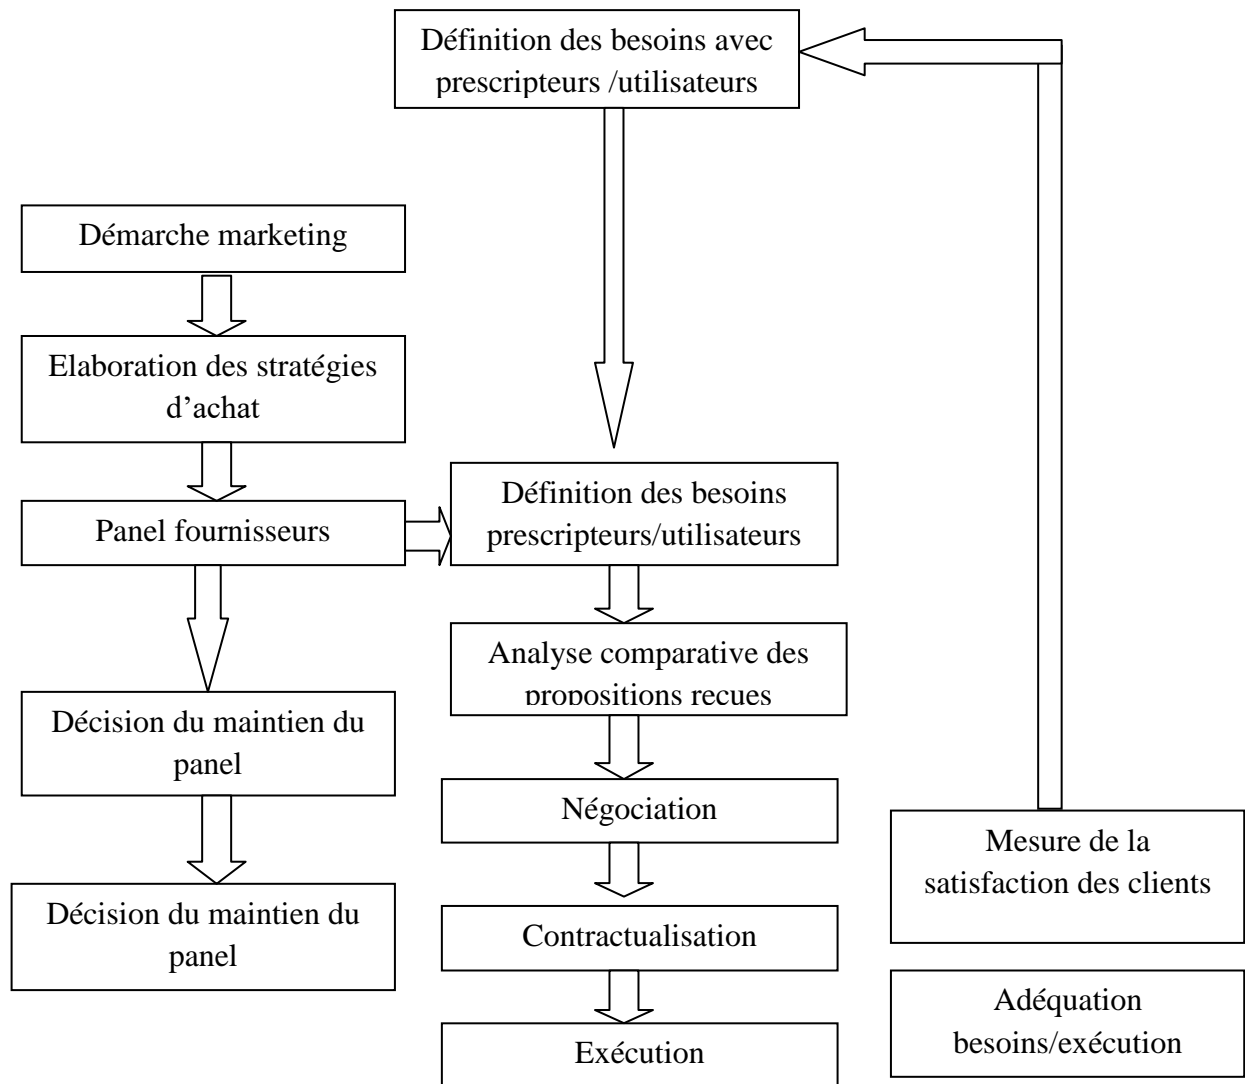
Définition des besoins avec prescripteurs /utilisateurs

Démarche marketing

Elaboration des stratégies d'achat

Panel fournisseurs

Définition des besoins prescripteurs/utilisateurs

Analyse comparative des propositions recues

Décision du maintien du panel

Négociation

Mesure de la satisfaction des clients

Décision du maintien du panel

Contractualisation

Adéquation besoins/exécution

Exécution